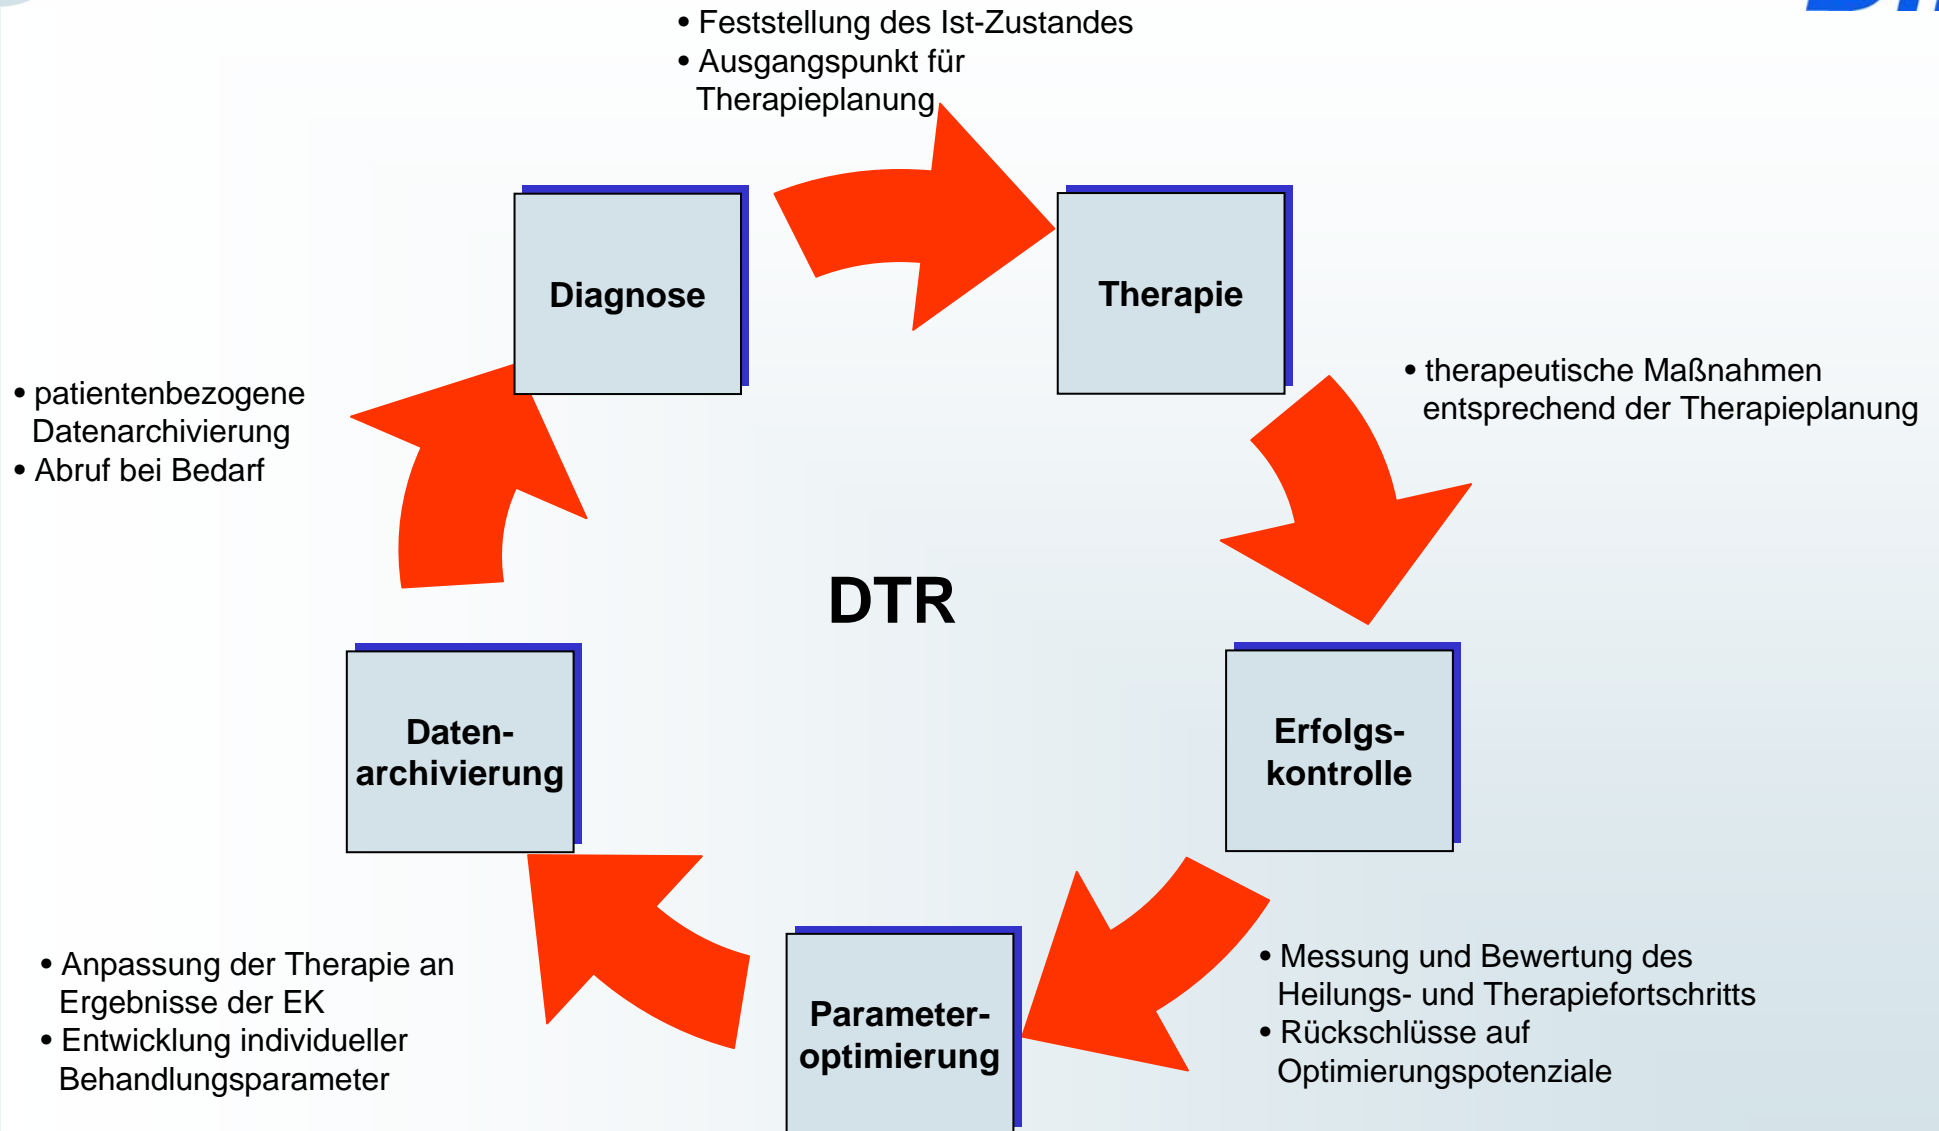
• Feststellung des Ist-Zustandes
• Ausgangspunkt für Therapieplanung

Diagnose

Therapie

• therapeutische Maßnahmen entsprechend der Therapieplanung

• patientenbezogene Datenarchivierung
• Abruf bei Bedarf

DTR

Daten-archivierung

Erfolgs-kontrolle

Parameter-optimierung

• Anpassung der Therapie an Ergebnisse der EK
• Entwicklung individueller Behandlungsparameter

• Messung und Bewertung des Heilungs- und Therapiefortschritts
• Rückschlüsse auf Optimierungspotenziale